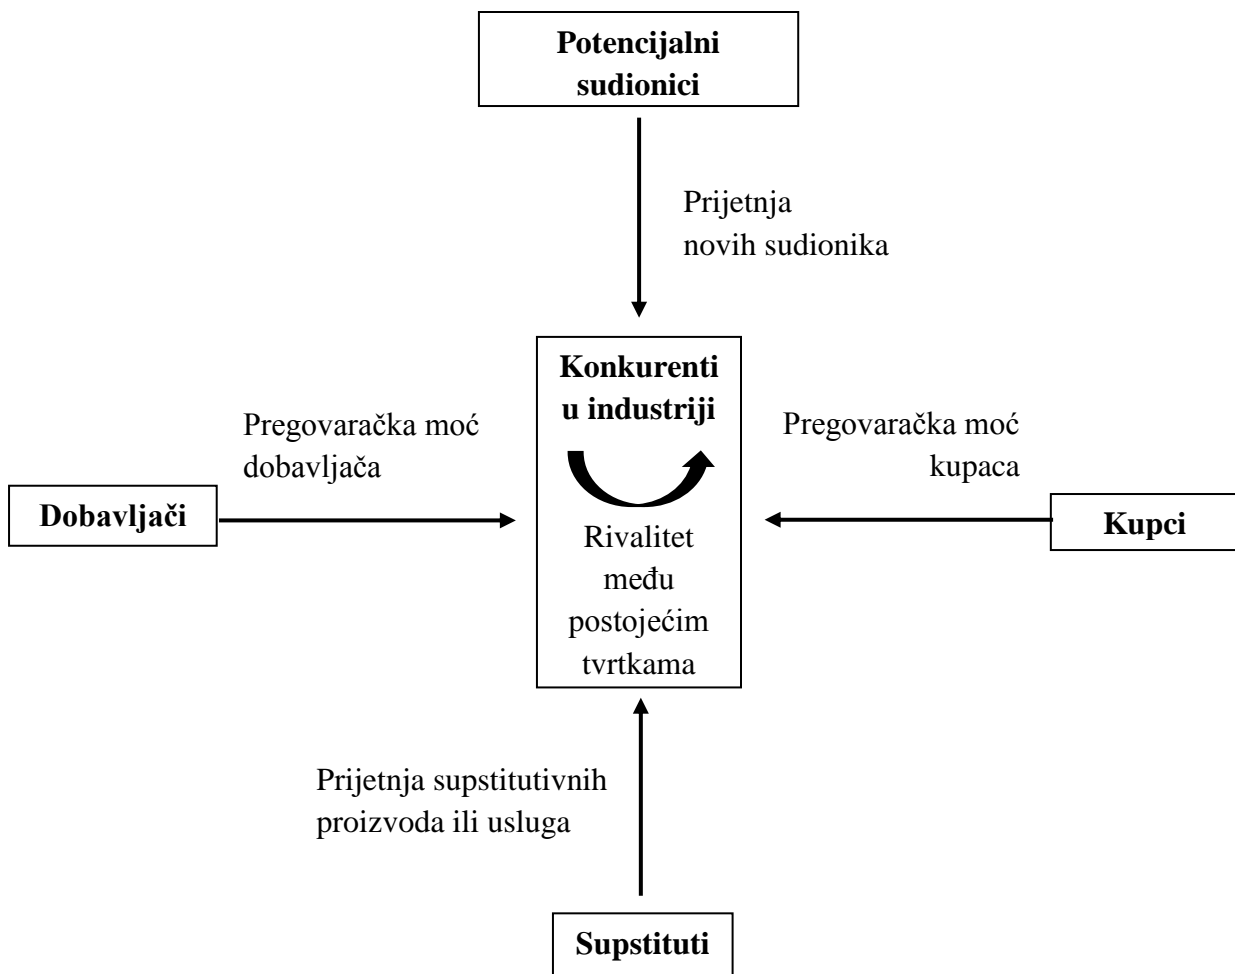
Potencijalni sudionici

Prijetnja novih sudionika

Pregovaračka moć dobavljača

Konkurenti u industriji

Pregovaračka moć kupaca

Dobavljači

Rivalitet među postojećim tvrtkama

Kupci

Prijetnja supstitutivnih proizvoda ili usluga

Supstituti